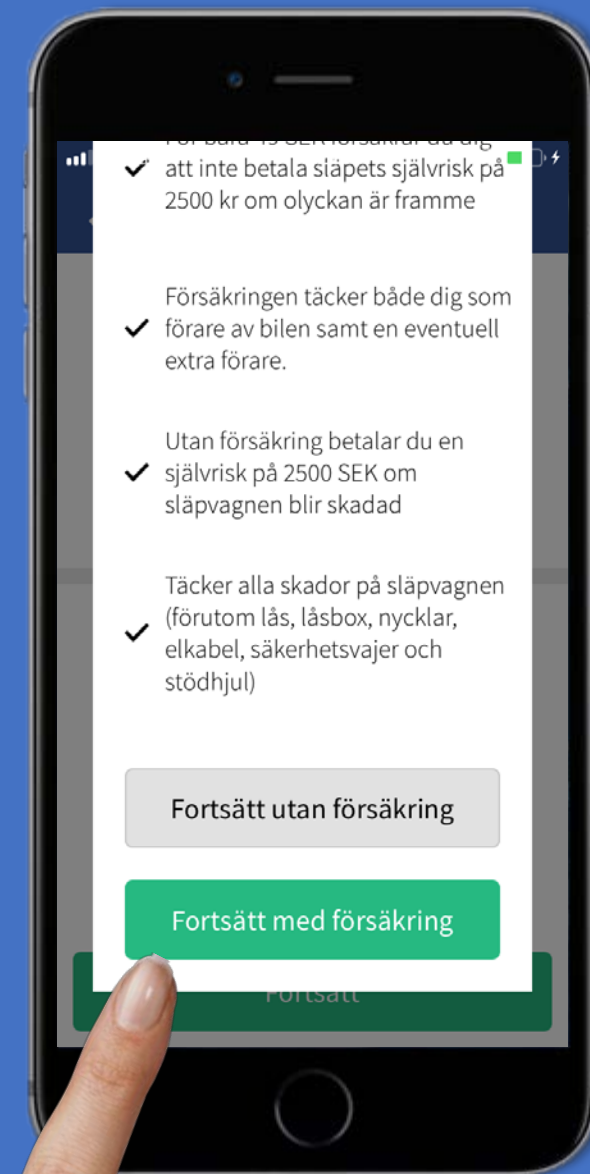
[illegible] att inte betala släpets självrisk på 2500 kr om olyckan är framme

Försäkringen täcker både dig som förare av bilen samt en eventuell extra förare.

Utan försäkring betalar du en självrisk på 2500 SEK om släpvagnen blir skadad

Täcker alla skador på släpvagnen (förutom lås, låsbox, nycklar, elkabel, säkerhetsvajer och stödhjul)

Fortsätt utan försäkring

Fortsätt med försäkring

Fortsätt